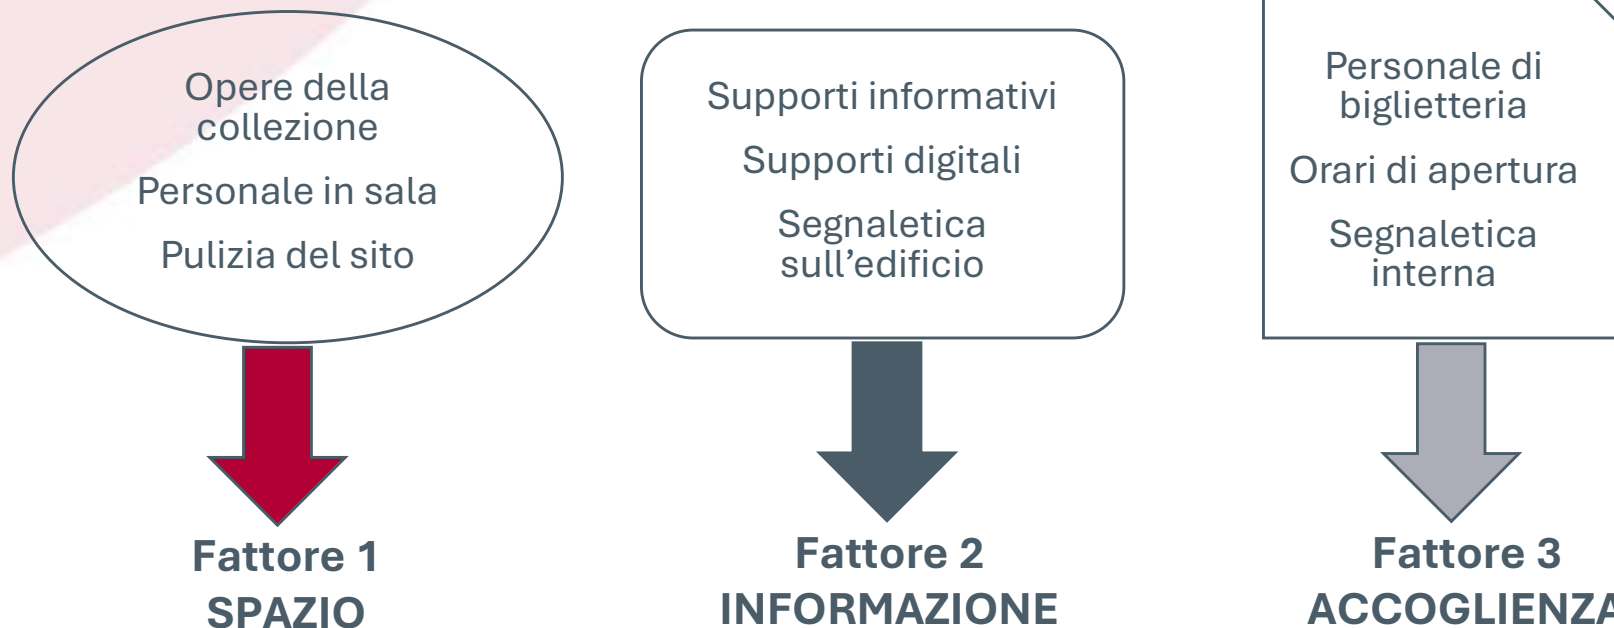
Opere della collezione

Personale in sala

Pulizia del sito

Fattore 1
SPAZIO

Supporti informativi

Supporti digitali

Segnaletica sull’edificio

Fattore 2
INFORMAZIONE

Personale di biglietteria

Orari di apertura

Segnaletica interna

Fattore 3
ACCOGLIENZA